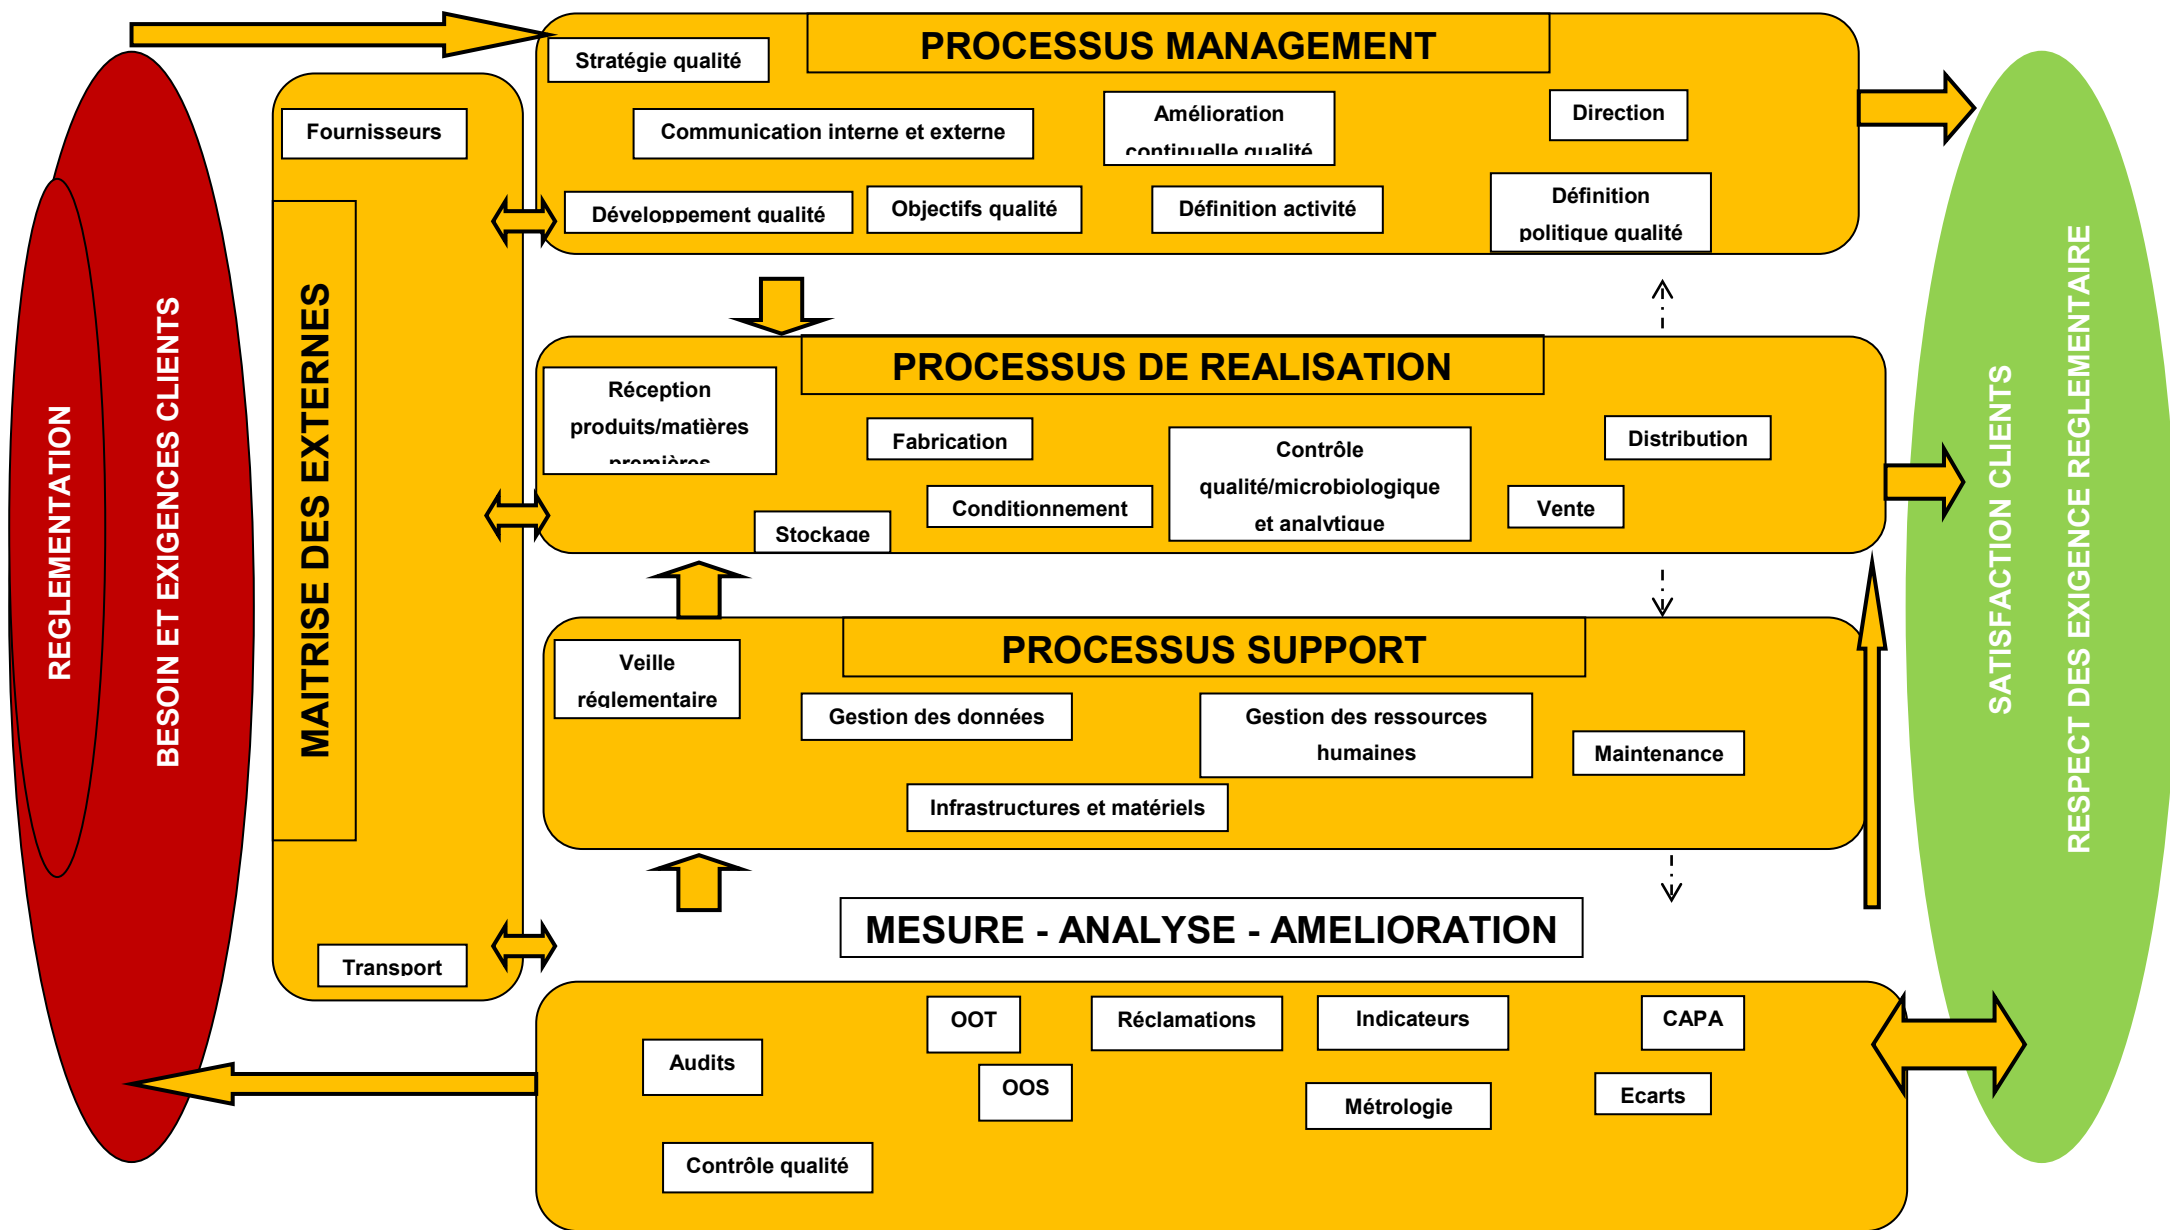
REGLEMENTATION

BESOIN ET EXIGENCES CLIENTS

Fournisseurs

MAITRISE DES EXTERNES

Transport

PROCESSUS MANAGEMENT

Stratégie qualité

Communication interne et externe

Amélioration continuelle qualité

Direction

Développement qualité

Objectifs qualité

Définition activité

Définition politique qualité

PROCESSUS DE REALISATION

Réception produits/matières premières

Fabrication

Contrôle qualité/microbiologique et analytique

Distribution

Conditionnement

Vente

Stockage

PROCESSUS SUPPORT

Veille réglementaire

Gestion des données

Gestion des ressources humaines

Maintenance

Infrastructures et matériels

MESURE - ANALYSE - AMELIORATION

OOT

Réclamations

Indicateurs

CAPA

Audits

OOS

Métrologie

Ecarts

Contrôle qualité

SATISFACTION CLIENTS

RESPECT DES EXIGENCE REGLEMENTAIRE